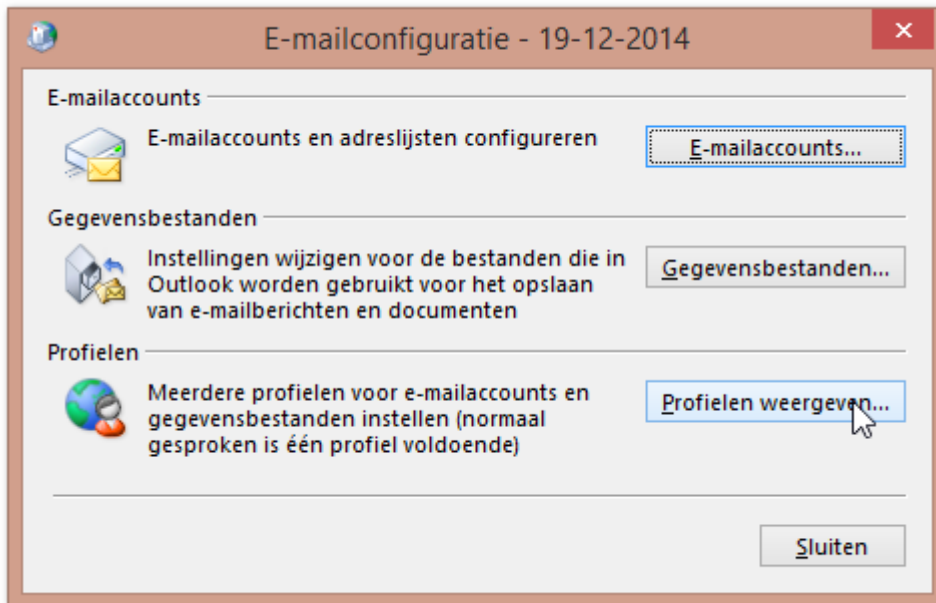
E-mailconfiguratie - 19-12-2014

E-mailaccounts

E-mailaccounts en adreslijsten configureren

E-mailaccounts...

Gegevensbestanden

Instellingen wijzigen voor de bestanden die in Outlook worden gebruikt voor het opslaan van e-mailberichten en documenten

Gegevensbestanden...

Profielen

Meerdere profielen voor e-mailaccounts en gegevensbestanden instellen (normaal gesproken is één profiel voldoende)

Profielen weergeven...

Sluiten